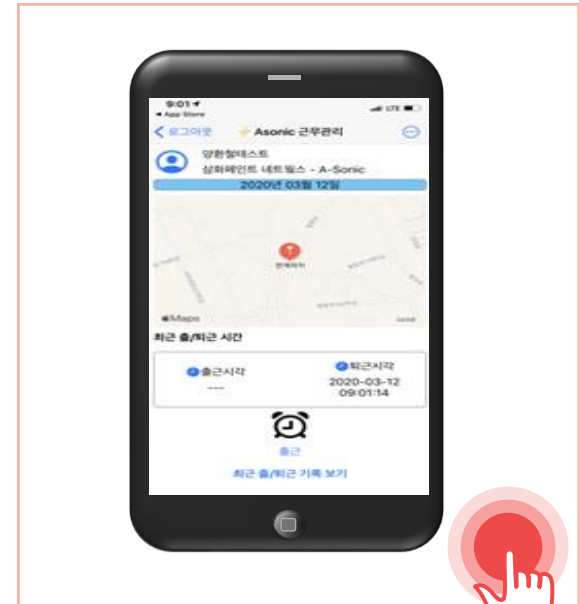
9:01
◀ App Store
LTE

< 로그아웃 Asonic 근무관리

양한철테스트
삼화페인트 네트웍스 - A-Sonic

2020년 03월 12일

현재위치

Maps
Legal

최근 출/퇴근 시간

출근시각
---

퇴근시각
2020-03-12
09:01:14

출근

최근 출/퇴근 기록 보기